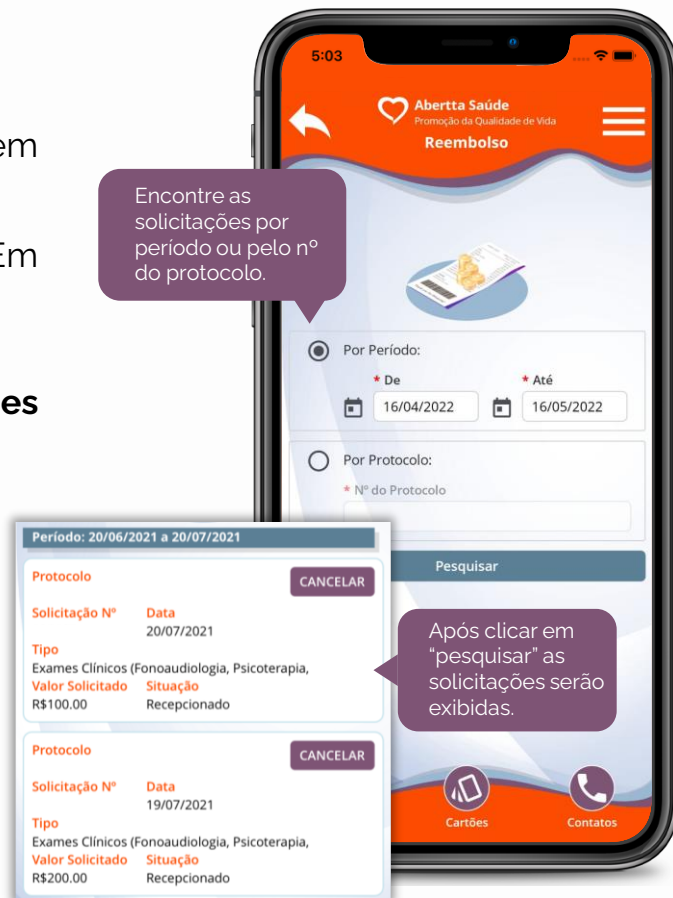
em

Em

es

5:03

Abertta Saúde
Promoção da Qualidade de Vida
Reembolso

Encontre as solicitações por período ou pelo nº do protocolo.

Por Período:
* De
16/04/2022
* Até
16/05/2022

Por Protocolo:
* Nº do Protocolo

Pesquisar

Após clicar em "pesquisar" as solicitações serão exibidas.

Cartões
Contatos

Período: 20/06/2021 a 20/07/2021

Protocolo
CANCELAR
Solicitação Nº
Data
20/07/2021
Tipo
Exames Clínicos (Fonoaudiologia, Psicoterapia,
Valor Solicitado
Situação
R$100.00
Recepcionado

Protocolo
CANCELAR
Solicitação Nº
Data
19/07/2021
Tipo
Exames Clínicos (Fonoaudiologia, Psicoterapia,
Valor Solicitado
Situação
R$200.00
Recepcionado